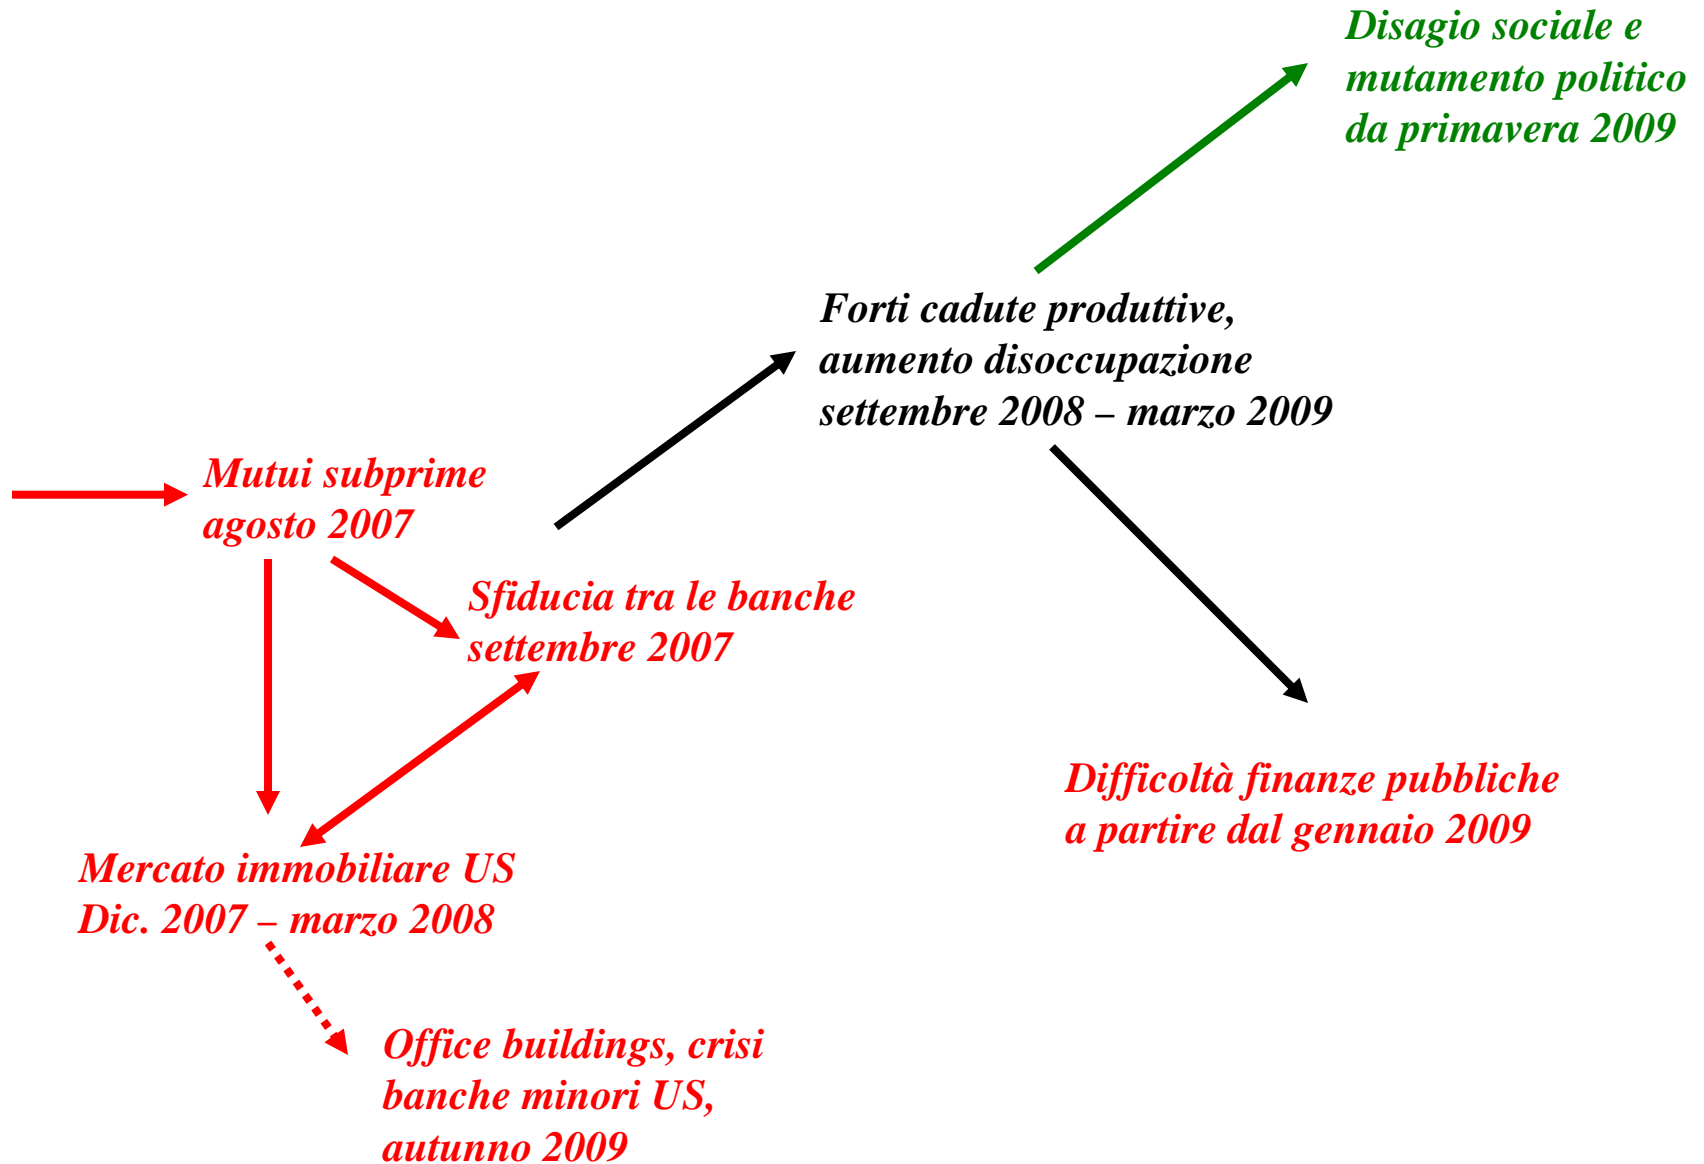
Disagio sociale e mutamento politico da primavera 2009

Forti cadute produttive, aumento disoccupazione settembre 2008 – marzo 2009

Mutui subprime agosto 2007

Sfiducia tra le banche settembre 2007

Difficoltà finanze pubbliche a partire dal gennaio 2009

Mercato immobiliare US Dic. 2007 – marzo 2008

Office buildings, crisi banche minori US, autunno 2009